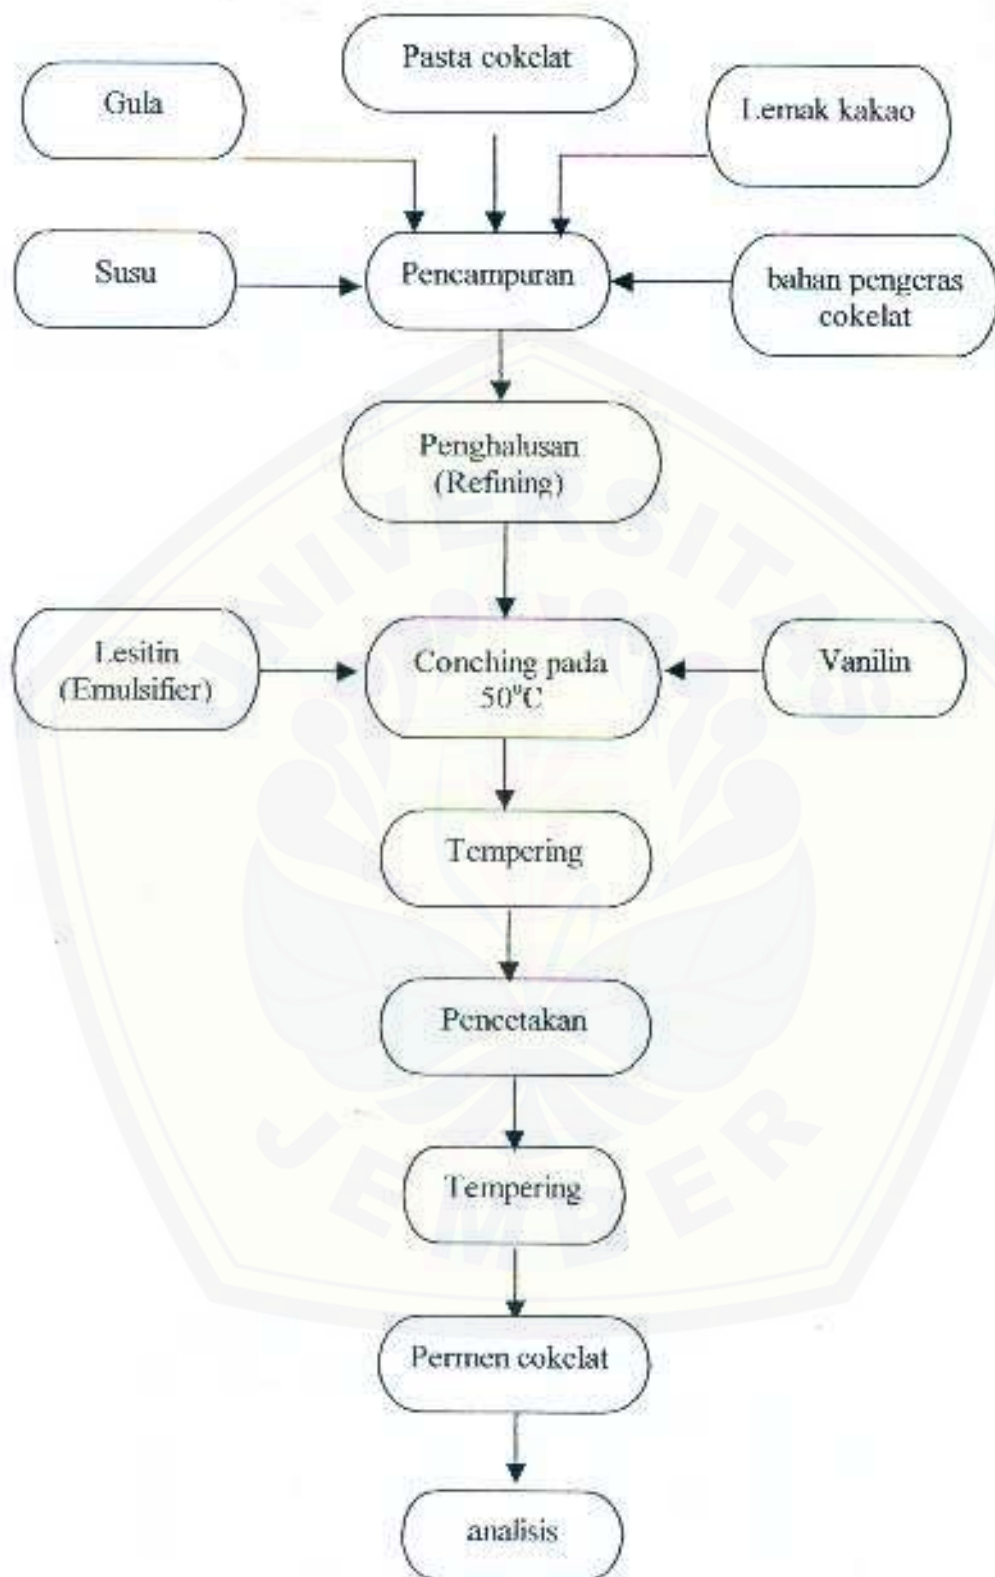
Pasta cokelat

Gula

Lemak kakao

Susu

Pencampuran

bahan pengeras cokelat

Penghalusan (Refining)

Lesitin (Emulsifier)

Conching pada 50°C

Vanilin

Tempering

Pencetakan

Tempering

Permen cokelat

analisis

UNIVERSITAS JEMBER